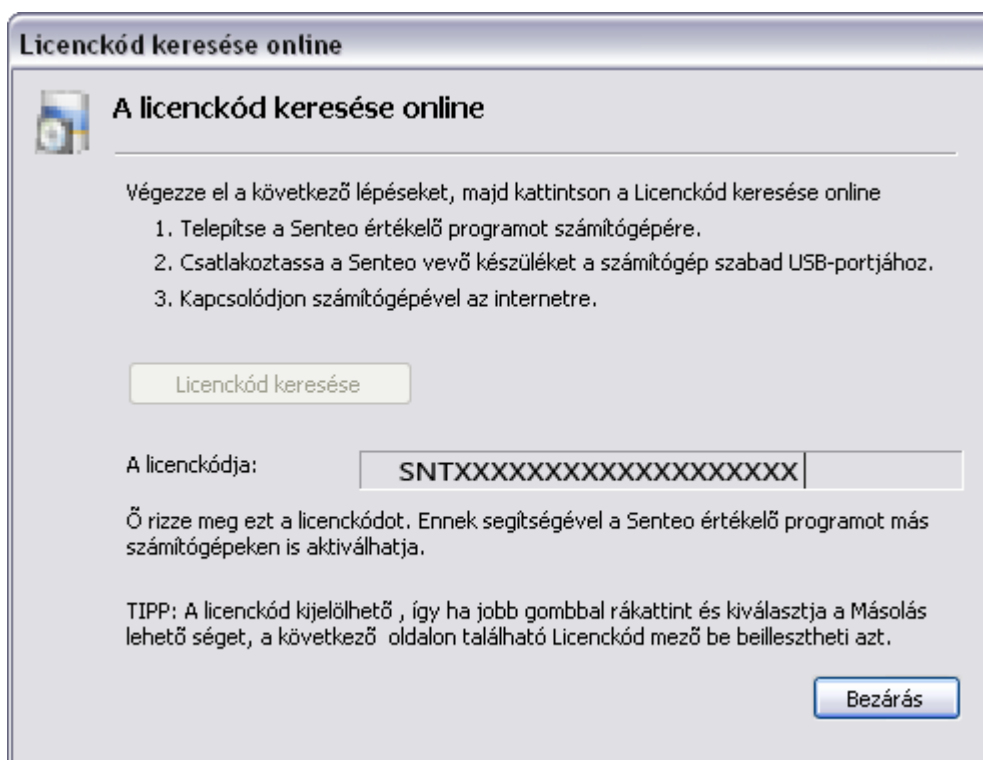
Licenckód keresése online

A licenckód keresése online

Végezze el a következő lépéseket, majd kattintson a Licenckód keresése online

1. Telepítse a Senteo értékelő programot számítógépére.
2. Csatlakoztassa a Senteo vevő készüléket a számítógép szabad USB-portjához.
3. Kapcsolódjon számítógépével az internetre.

Licenckód keresése

A licenckódja:

SNTXXXXXXXXXXXXXXXXXX

Ő rizze meg ezt a licenckódot. Ennek segítségével a Senteo értékelő programot más számítógépeken is aktiválhatja.

TIPP: A licenckód kijelölhető , így ha jobb gombbal rákattint és kiválasztja a Másolás lehető séget, a következő oldalon található Licenckód mező be beillesztheti azt.

Bezárás